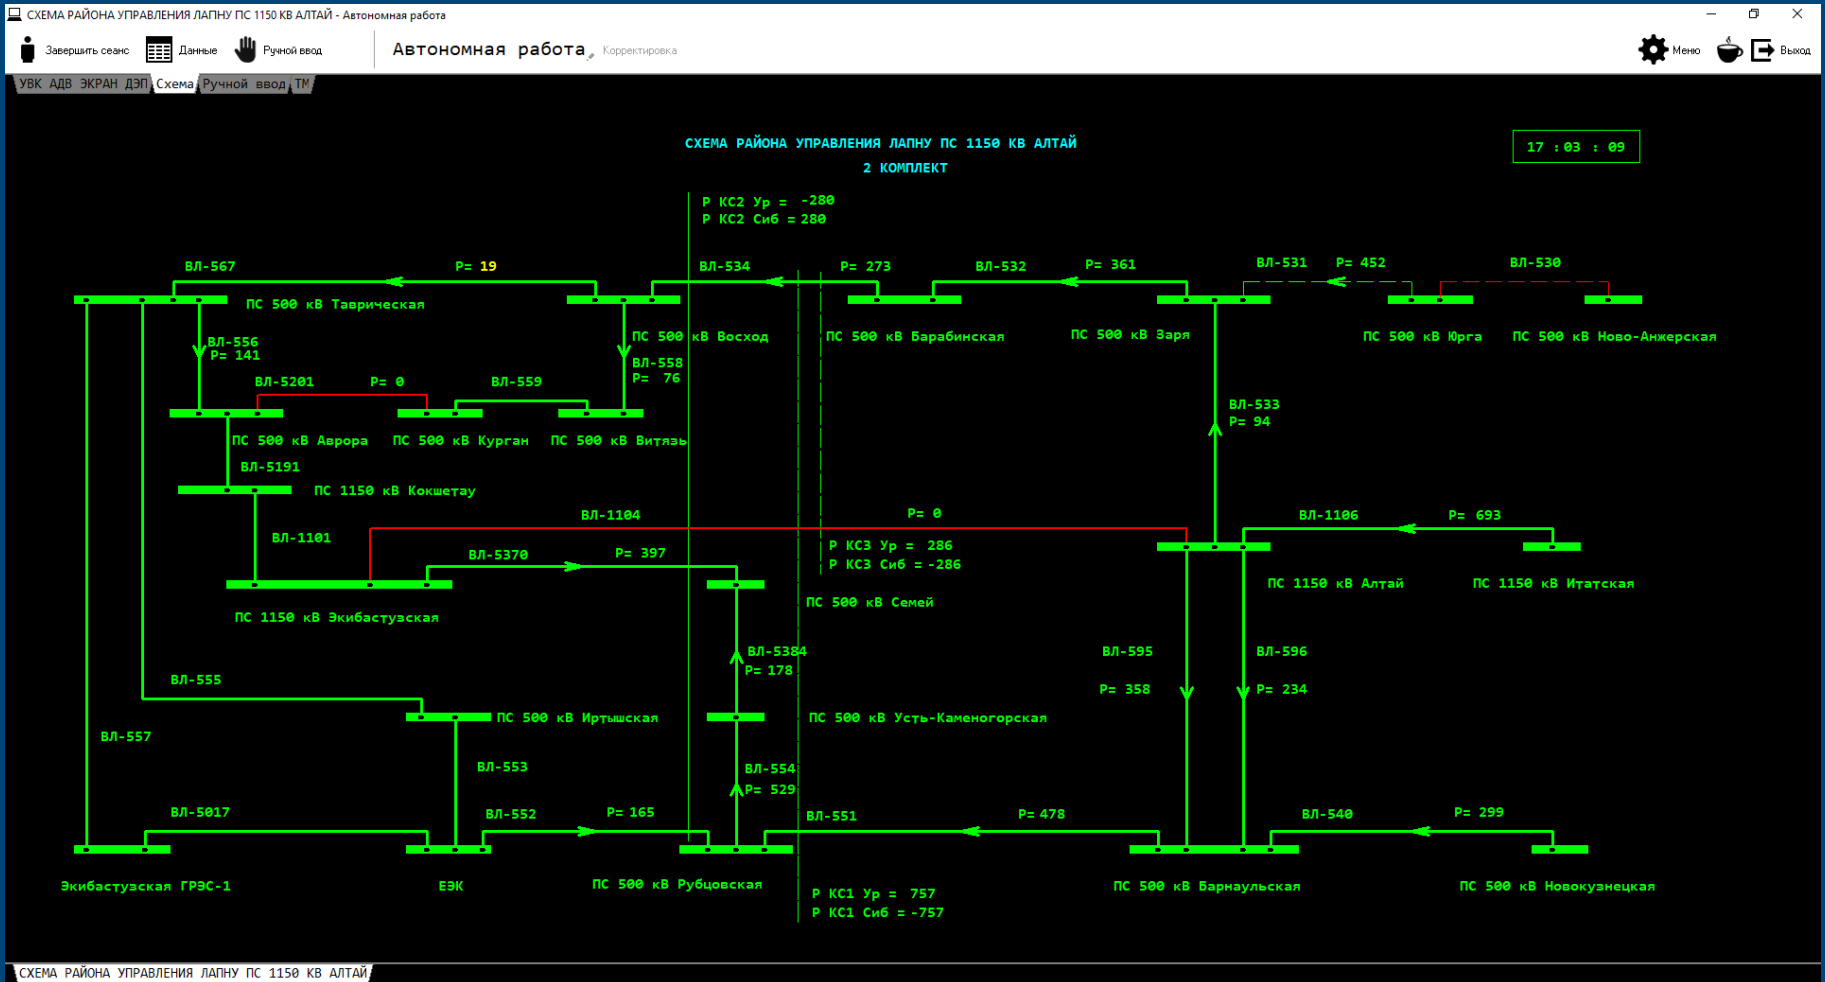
СХЕМА РАЙОНА УПРАВЛЕНИЯ ЛАПНУ ПС 1150 КВ АЛТАЙ - Автономная работа

Завершить сеанс Данные Ручной ввод Автономная работа Корректировка Меню Выход

УВК АДВ ЭКРАН ДЭП Схема Ручной ввод ТМ

СХЕМА РАЙОНА УПРАВЛЕНИЯ ЛАПНУ ПС 1150 КВ АЛТАЙ
2 КОМПЛЕКТ

17 : 03 : 09

Р КС2 Ур = -280
Р КС2 Сиб = 280

ВЛ-567 Р= 19 ВЛ-534 Р= 273 ВЛ-532 Р= 361 ВЛ-531 Р= 452 ВЛ-530

ПС 500 кВ Таврическая

ПС 500 кВ Восход ПС 500 кВ Барабинская ПС 500 кВ Заря ПС 500 кВ Юрга ПС 500 кВ Ново-Анжерская

ВЛ-556
Р= 141

ВЛ-558
Р= 76

ВЛ-5201 Р= 0 ВЛ-559

ВЛ-533
Р= 94

ПС 500 кВ Аврора ПС 500 кВ Курган ПС 500 кВ Витязь

ВЛ-5191

ПС 1150 кВ Кокшетау

ВЛ-1104 Р= 0 ВЛ-1106 Р= 693

ВЛ-1101

Р КС3 Ур = 286
Р КС3 Сиб = -286

ВЛ-5370 Р= 397

ПС 1150 кВ Алтай ПС 1150 кВ Итатская

ПС 1150 кВ Экибастузская

ПС 500 кВ Семей

ВЛ-5384
Р= 178

ВЛ-595 ВЛ-596

Р= 358 Р= 234

ВЛ-555

ПС 500 кВ Иртышская

ПС 500 кВ Усть-Каменогорская

ВЛ-557

ВЛ-553

ВЛ-554
Р= 529

ВЛ-5017 ВЛ-552 Р= 165 ВЛ-551 Р= 478 ВЛ-540 Р= 299

Экибастузская ГРЭС-1 ЕЭК ПС 500 кВ Рубцовская ПС 500 кВ Барнаульская ПС 500 кВ Новокузнецкая

Р КС1 Ур = 757
Р КС1 Сиб = -757

СХЕМА РАЙОНА УПРАВЛЕНИЯ ЛАПНУ ПС 1150 КВ АЛТАЙ